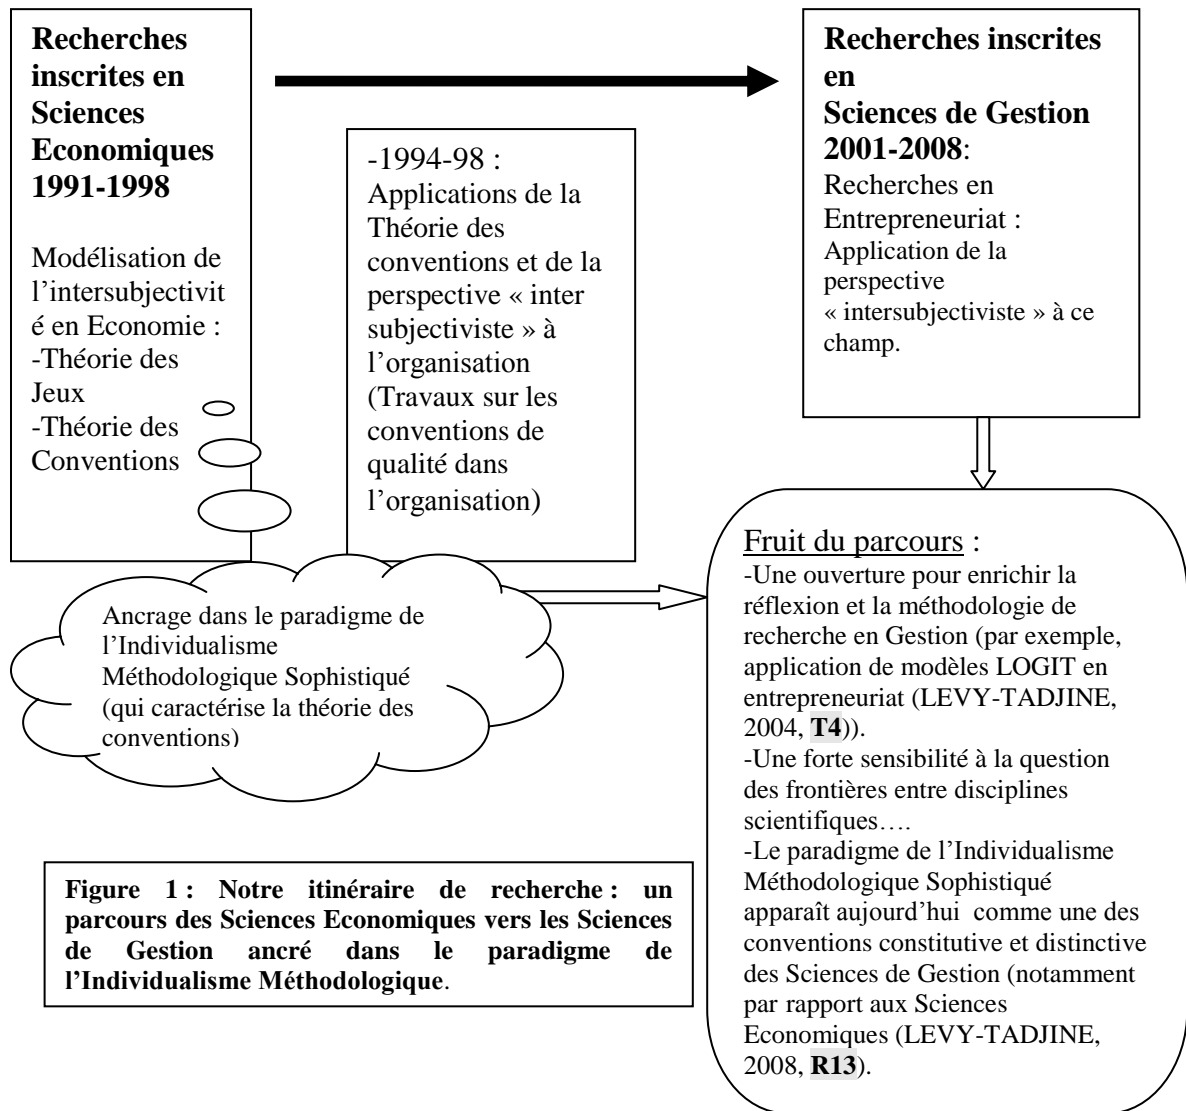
**Recherches inscrites en Sciences Economiques 1991-1998**

Modélisation de l'intersubjectivité en Economie :
-Théorie des Jeux
-Théorie des Conventions

-1994-98 : Applications de la Théorie des conventions et de la perspective « inter subjectiviste » à l'organisation (Travaux sur les conventions de qualité dans l'organisation)

**Recherches inscrites en Sciences de Gestion 2001-2008**:
Recherches en Entrepreneuriat :
Application de la perspective « intersubjectiviste » à ce champ.

Ancrage dans le paradigme de l'Individualisme Méthodologique Sophistiqué (qui caractérise la théorie des conventions)

Fruit du parcours :
-Une ouverture pour enrichir la réflexion et la méthodologie de recherche en Gestion (par exemple, application de modèles LOGIT en entrepreneuriat (LEVY-TADJINE, 2004, **T4**)).
-Une forte sensibilité à la question des frontières entre disciplines scientifiques….
-Le paradigme de l'Individualisme Méthodologique Sophistiqué apparaît aujourd'hui comme une des conventions constitutive et distinctive des Sciences de Gestion (notamment par rapport aux Sciences Economiques (LEVY-TADJINE, 2008, **R13**).

**Figure 1 : Notre itinéraire de recherche : un parcours des Sciences Economiques vers les Sciences de Gestion ancré dans le paradigme de l'Individualisme Méthodologique**.